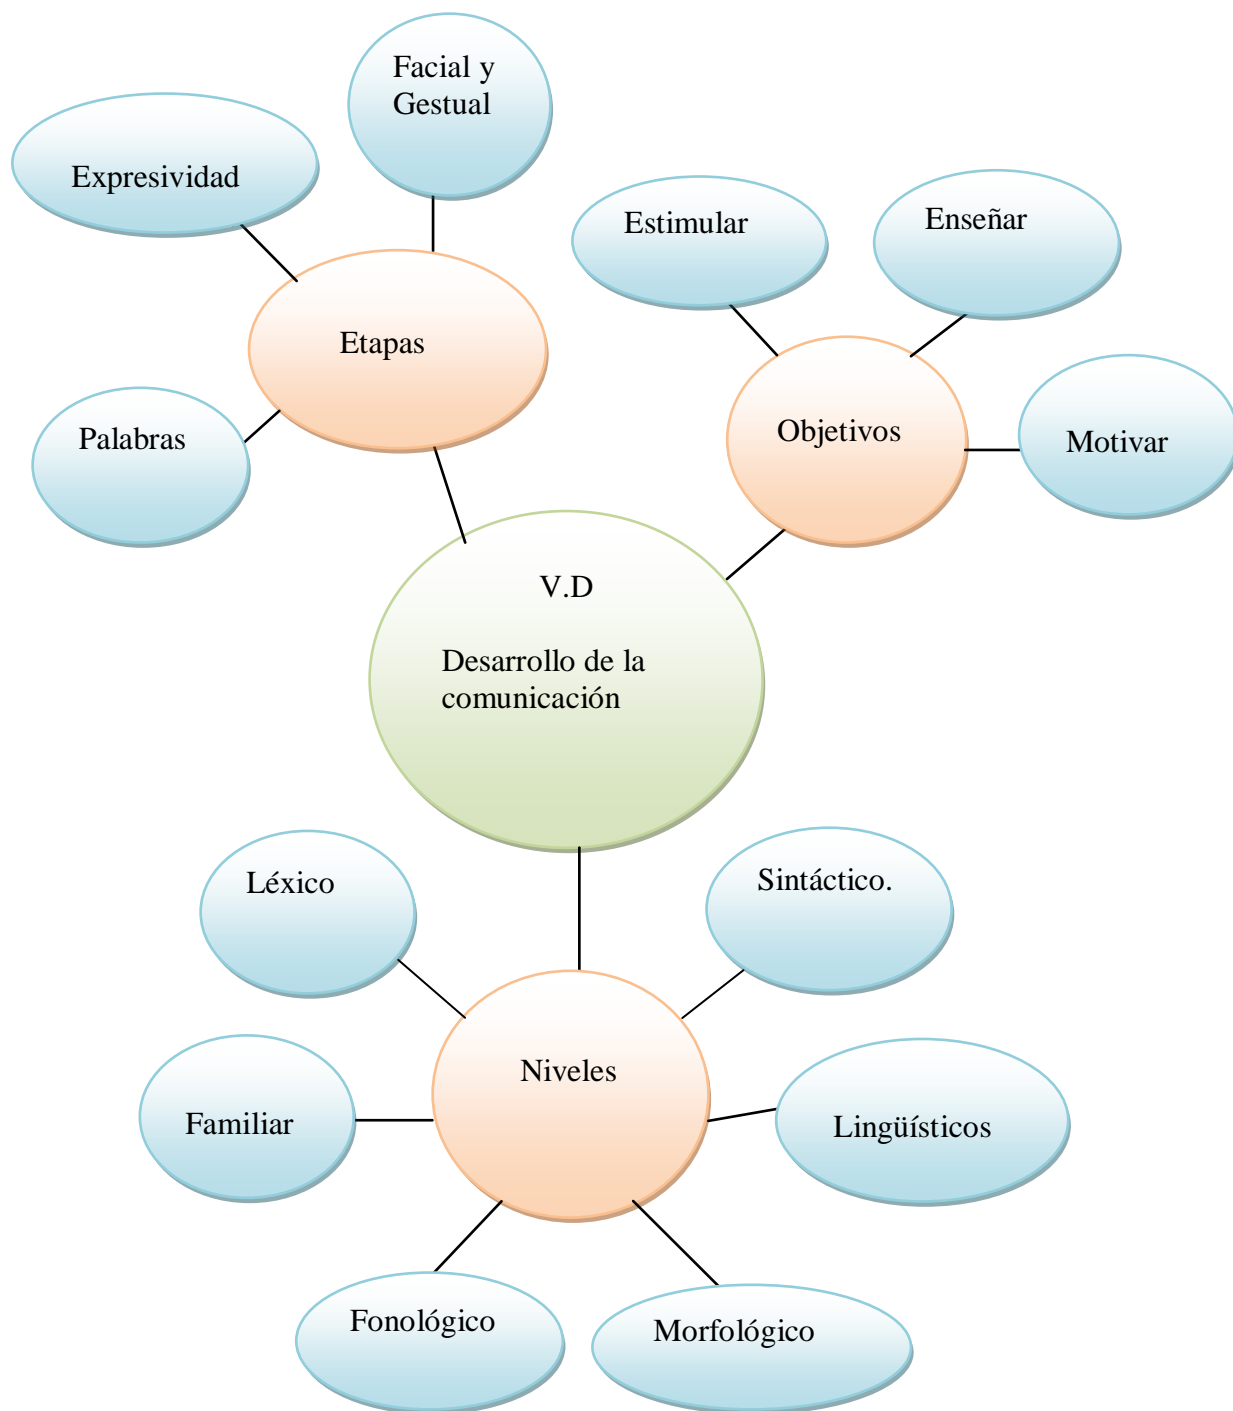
Facial y Gestual

Expresividad

Estimular

Enseñar

Etapas

Palabras

Objetivos

Motivar

V.D

Desarrollo de la comunicación

Léxico

Sintáctico.

Niveles

Familiar

Lingüísticos

Fonológico

Morfológico